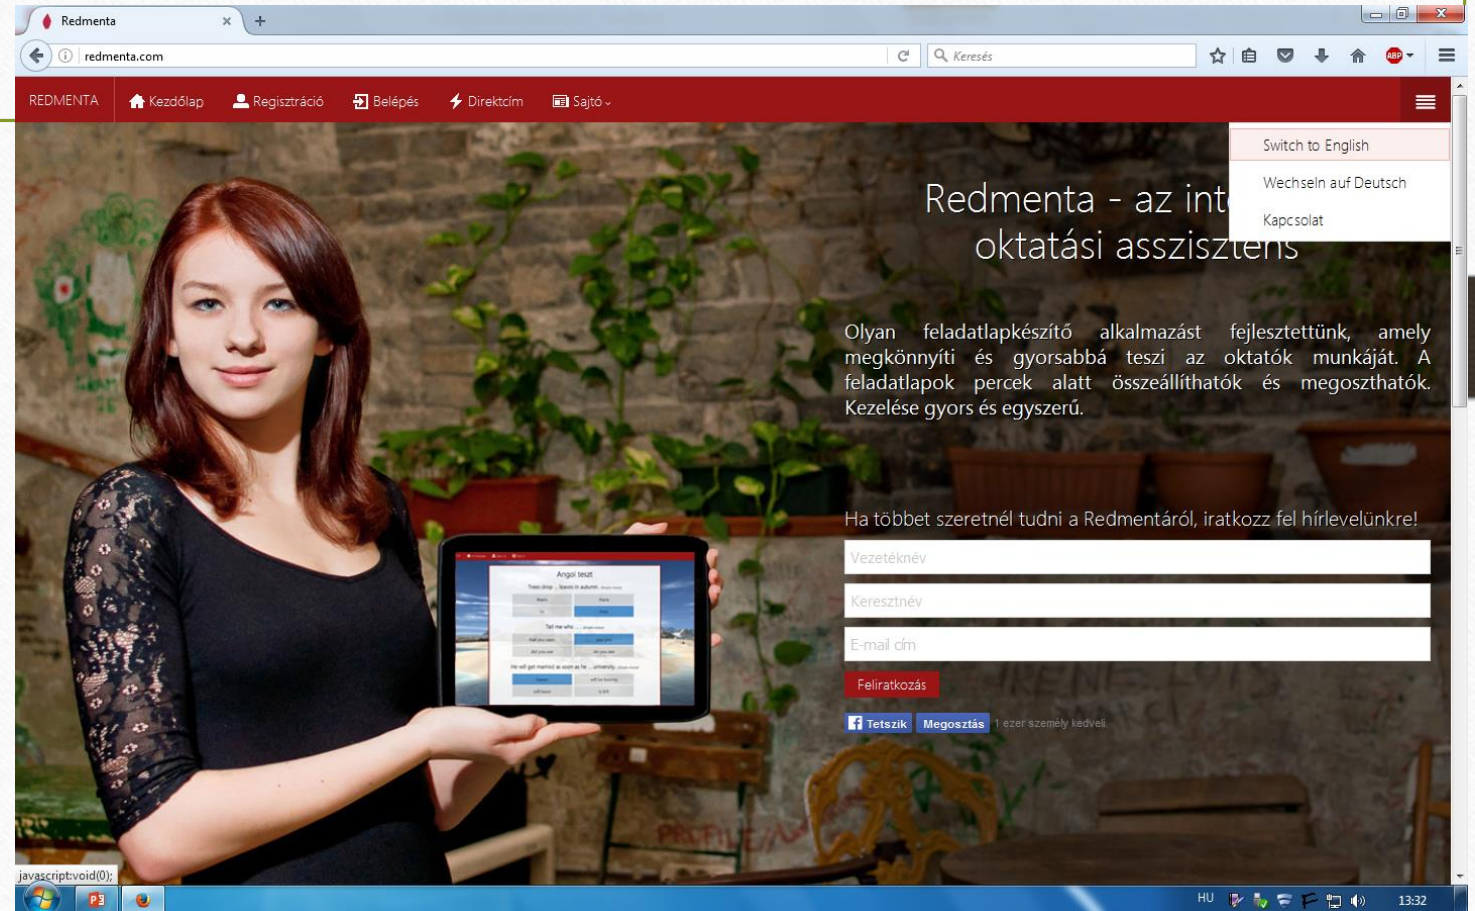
Redmenta

redmenta.com

Keresés

REDMENTA Kezdőlap Regisztráció Belépés Direktcím Sajtó

Switch to English
Wechseln auf Deutsch
Kapcsolat

Redmenta - az int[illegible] oktatási asszisztens

Olyan feladatlapkészítő alkalmazást fejlesztettünk, amely megkönnyíti és gyorsabbá teszi az oktatók munkáját. A feladatlapok percek alatt összeállíthatók és megoszthatók. Kezelése gyors és egyszerű.

Angol teszt

Ha többet szeretnél tudni a Redmentáról, iratkozz fel hírlevelünkre!

Vezetéknév

Keresztnév

E-mail cím

Feliratkozás

Tetszik Megosztás 1 ezer személy kedveli.

javascript:void(0);

HU 13:32